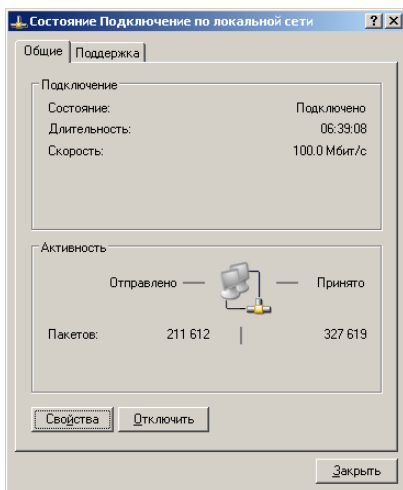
Состояние Подключение по локальной сети ? X

Общие | Поддержка

Подключение
Состояние: Подключено
Длительность: 06:39:08
Скорость: 100.0 Мбит/с

Активность
Отправлено — — Принято
Пакетов: 211 612 | 327 619

Свойства Отключить

Закрыть